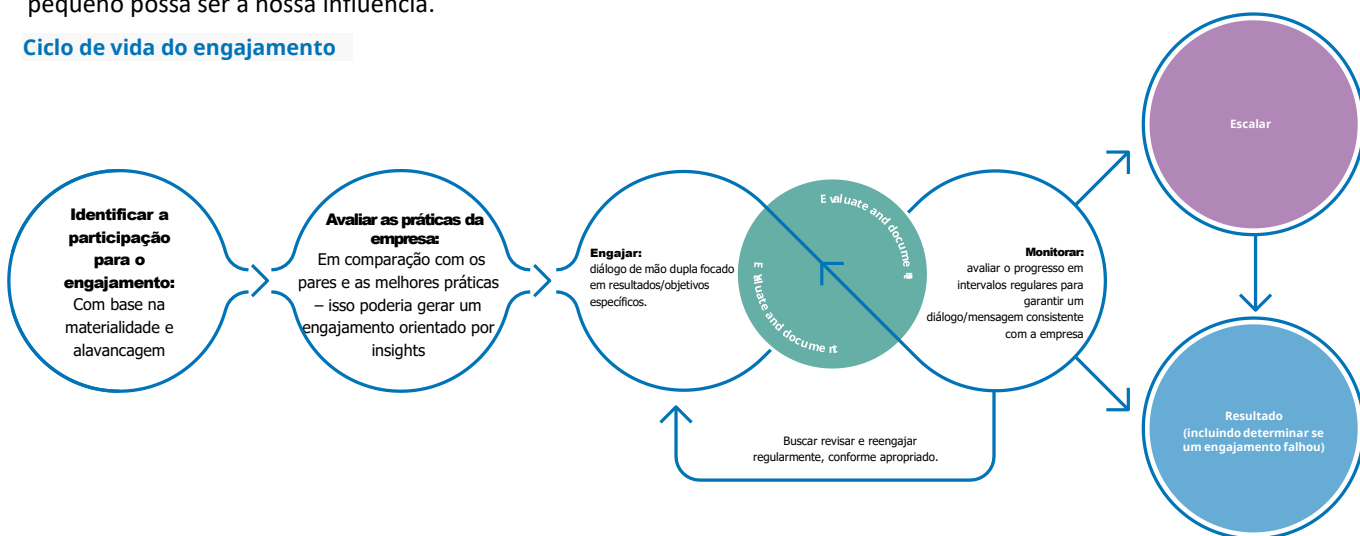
pequeno possa ser a nossa influência.

Ciclo de vida do engajamento

Identificar a participação para o engajamento: Com base na materialidade e alavancagem

Avaliar as práticas da empresa: Em comparação com os pares e as melhores práticas – isso poderia gerar um engajamento orientado por insights

Engajar: diálogo de mão dupla focado em resultados/objetivos específicos.

E valuate and docume nt

E valuate and docume nt

Monitorar: avaliar o progresso em intervalos regulares para garantir um diálogo/mensagem consistente com a empresa

Escalar

Resultado (incluindo determinar se um engajamento falhou)

Buscar revisar e reengajar regularmente, conforme apropriado.